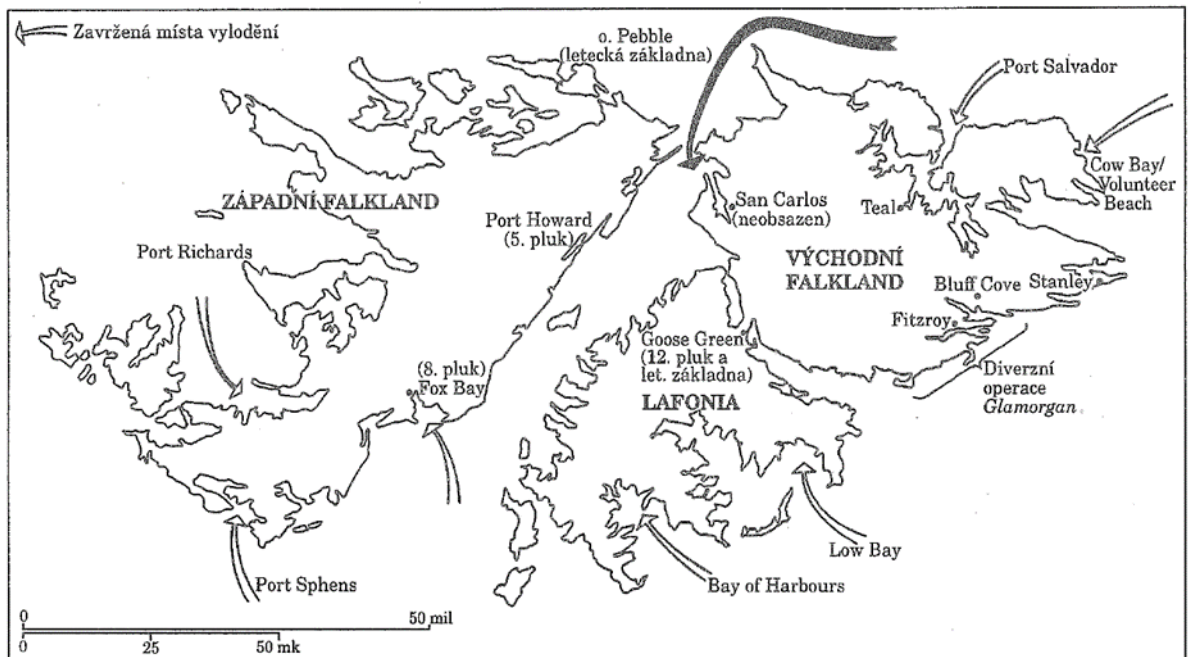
Zavržená místa vylodění

o. Pebble (letecká základna)

Port Salvador

Cow Bay/ Volunteer Beach

ZÁPADNÍ FALKLAND

Port Howard (5. pluk)

San Carlos (neobsazen)

Teal

Port Richards

VÝCHODNÍ FALKLAND

Bluff Cove

Stanley

Fitzroy

Goose Green (12. pluk a let. základna)

(8. pluk) Fox Bay

Diverzní operace *Glamorgan*

LAFONIA

Low Bay

Bay of Harbours

Port Sphens

0 50 mil

0 25 50 mk